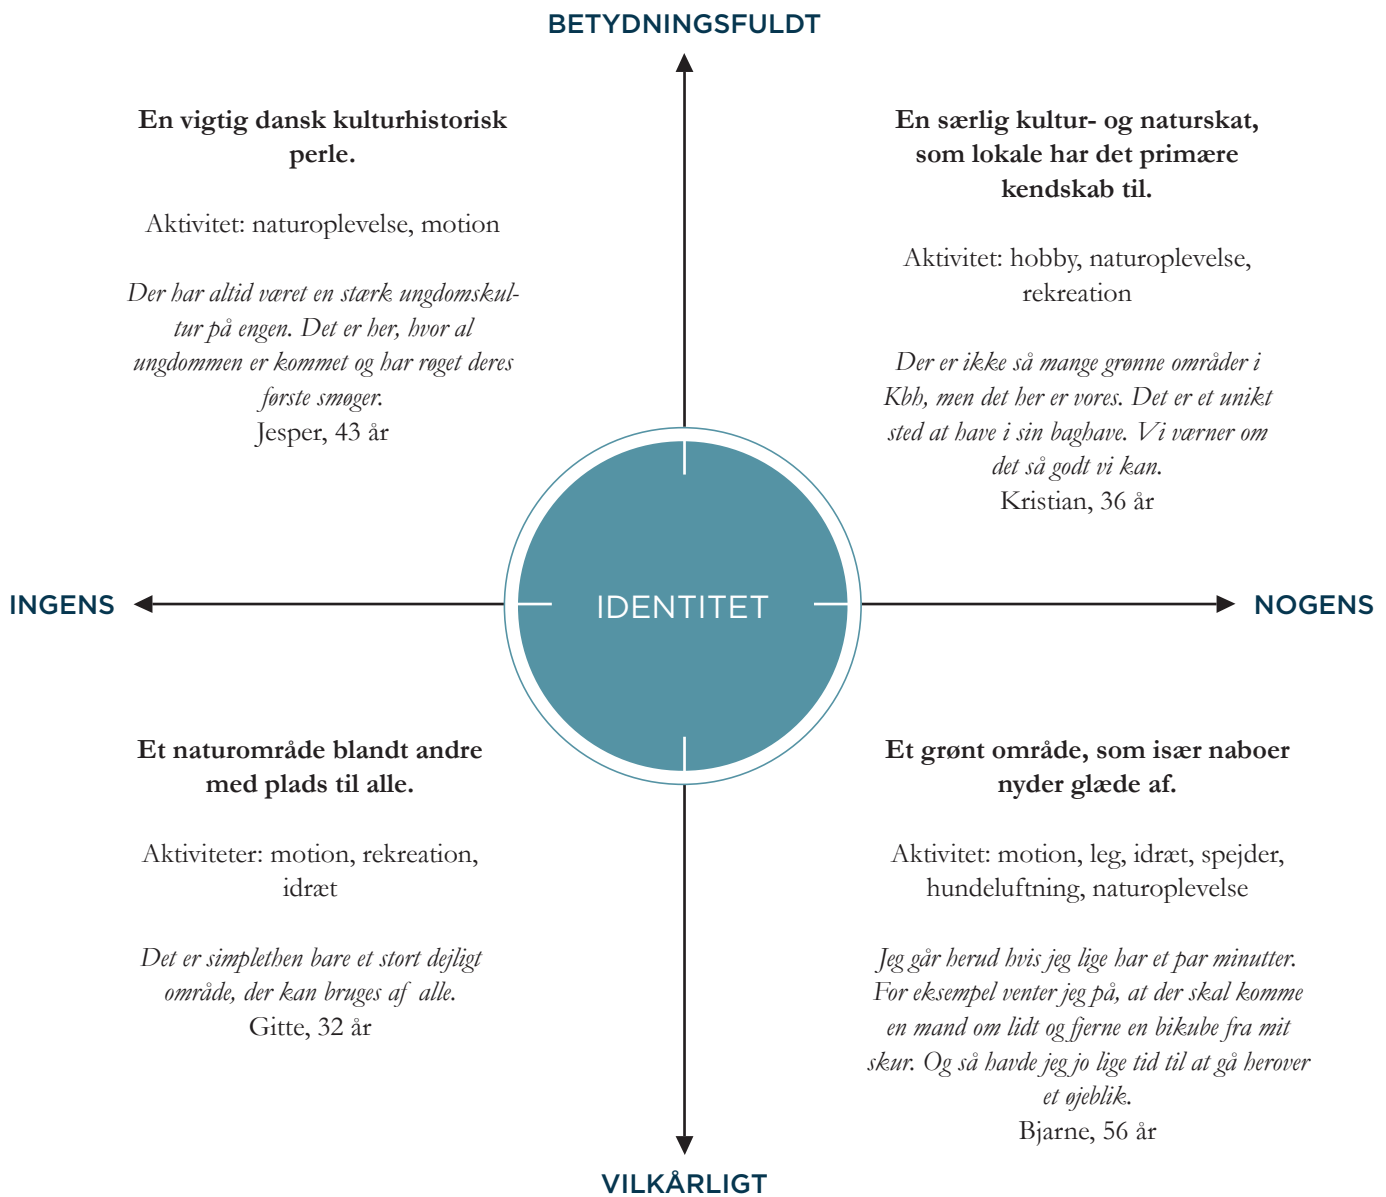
BETYDNINGSFULDT

**En vigtig dansk kulturhistorisk perle.**

Aktivitet: naturoplevelse, motion

*Der har altid været en stærk ungdomskultur på engen. Det er her, hvor al ungdommen er kommet og har røget deres første smøger.*
Jesper, 43 år

**En særlig kultur- og naturskat, som lokale har det primære kendskab til.**

Aktivitet: hobby, naturoplevelse, rekreation

*Der er ikke så mange grønne områder i Kbh, men det her er vores. Det er et unikt sted at have i sin baghave. Vi værner om det så godt vi kan.*
Kristian, 36 år

INGENS

IDENTITET

NOGENS

**Et naturområde blandt andre med plads til alle.**

Aktiviteter: motion, rekreation, idræt

*Det er simplethen bare et stort dejligt område, der kan bruges af alle.*
Gitte, 32 år

**Et grønt område, som især naboer nyder glæde af.**

Aktivitet: motion, leg, idræt, spejder, hundeluftning, naturoplevelse

*Jeg går herud hvis jeg lige har et par minutter. For eksempel venter jeg på, at der skal komme en mand om lidt og fjerne en bikube fra mit skur. Og så havde jeg jo lige tid til at gå herover et øjeblik.*
Bjarne, 56 år

VILKÅRLIGT